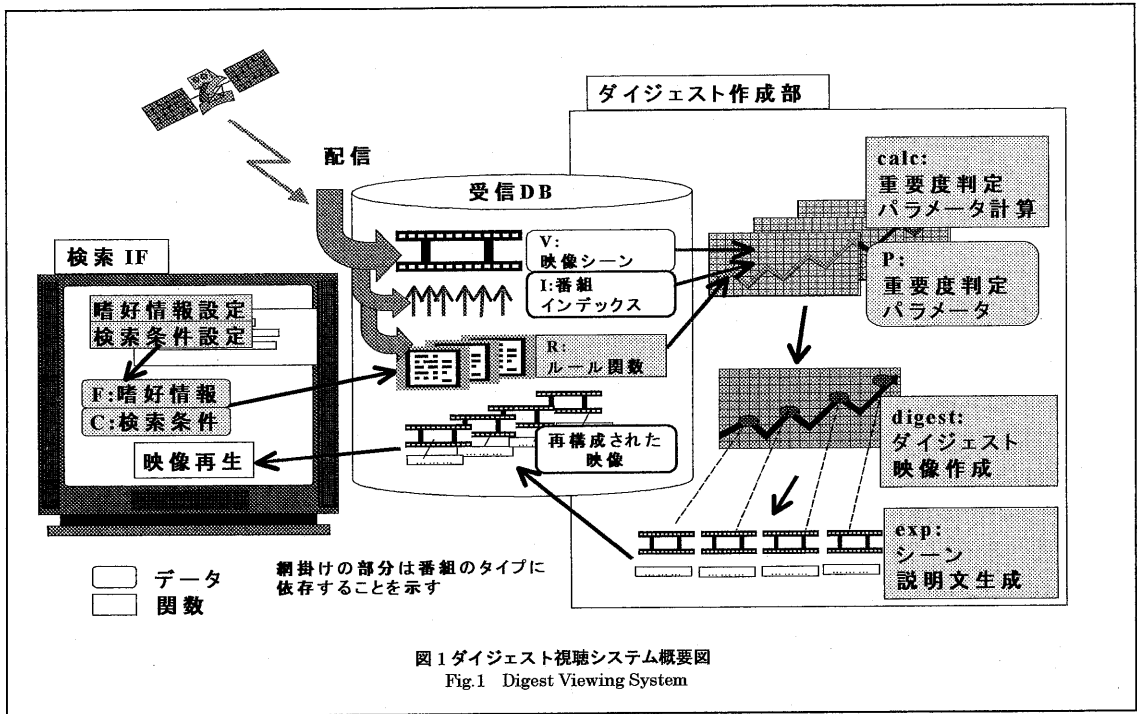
ダイジェスト作成部

配信

受信DB

calc:
重要度判定
パラメータ計算

検索 IF

V:
映像シーン

I:番組
インデックス

P:
重要度判定
パラメータ

嗜好情報設定
検索条件設定

R:
ルール関数

F:嗜好情報
C:検索条件

digest:
ダイジェスト
映像作成

再構成された
映像

映像再生

exp:
シーン
説明文生成

データ
関数

網掛けの部分は番組のタイプに依存することを示す

図1ダイジェスト視聴システム概要図
Fig.1 Digest Viewing System